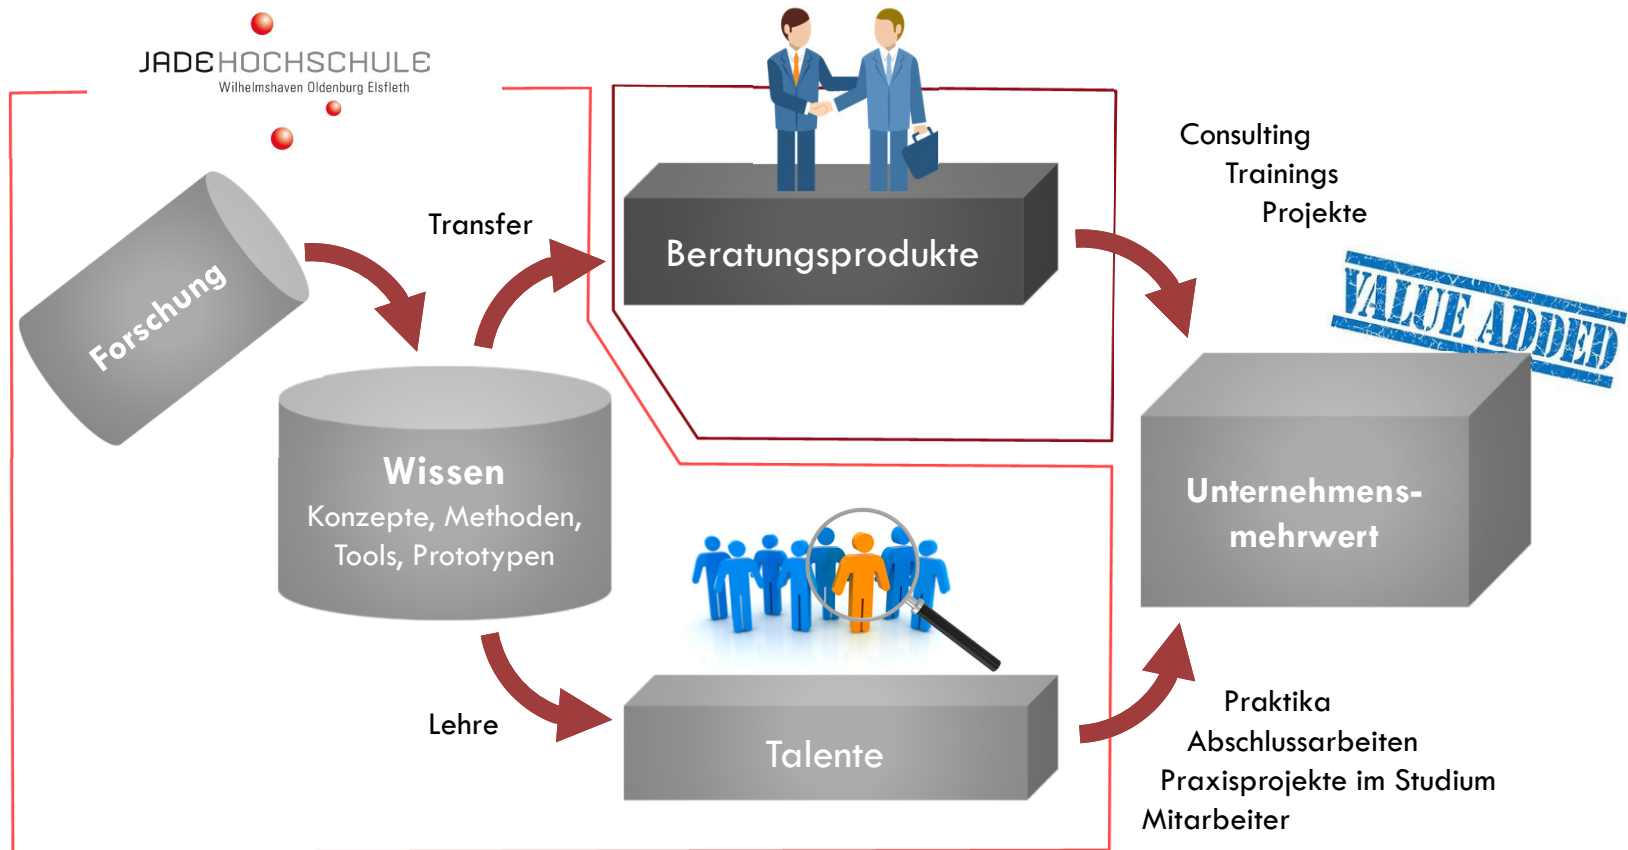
JADEHOCHSCHULE
Wilhelmshaven Oldenburg Elsfleth

Forschung

Transfer

Beratungsprodukte

Consulting
Trainings
Projekte

VALUE ADDED

Wissen
Konzepte, Methoden, Tools, Prototypen

Unternehmensmehrwert

Lehre

Talente

Praktika
Abschlussarbeiten
Praxisprojekte im Studium
Mitarbeiter